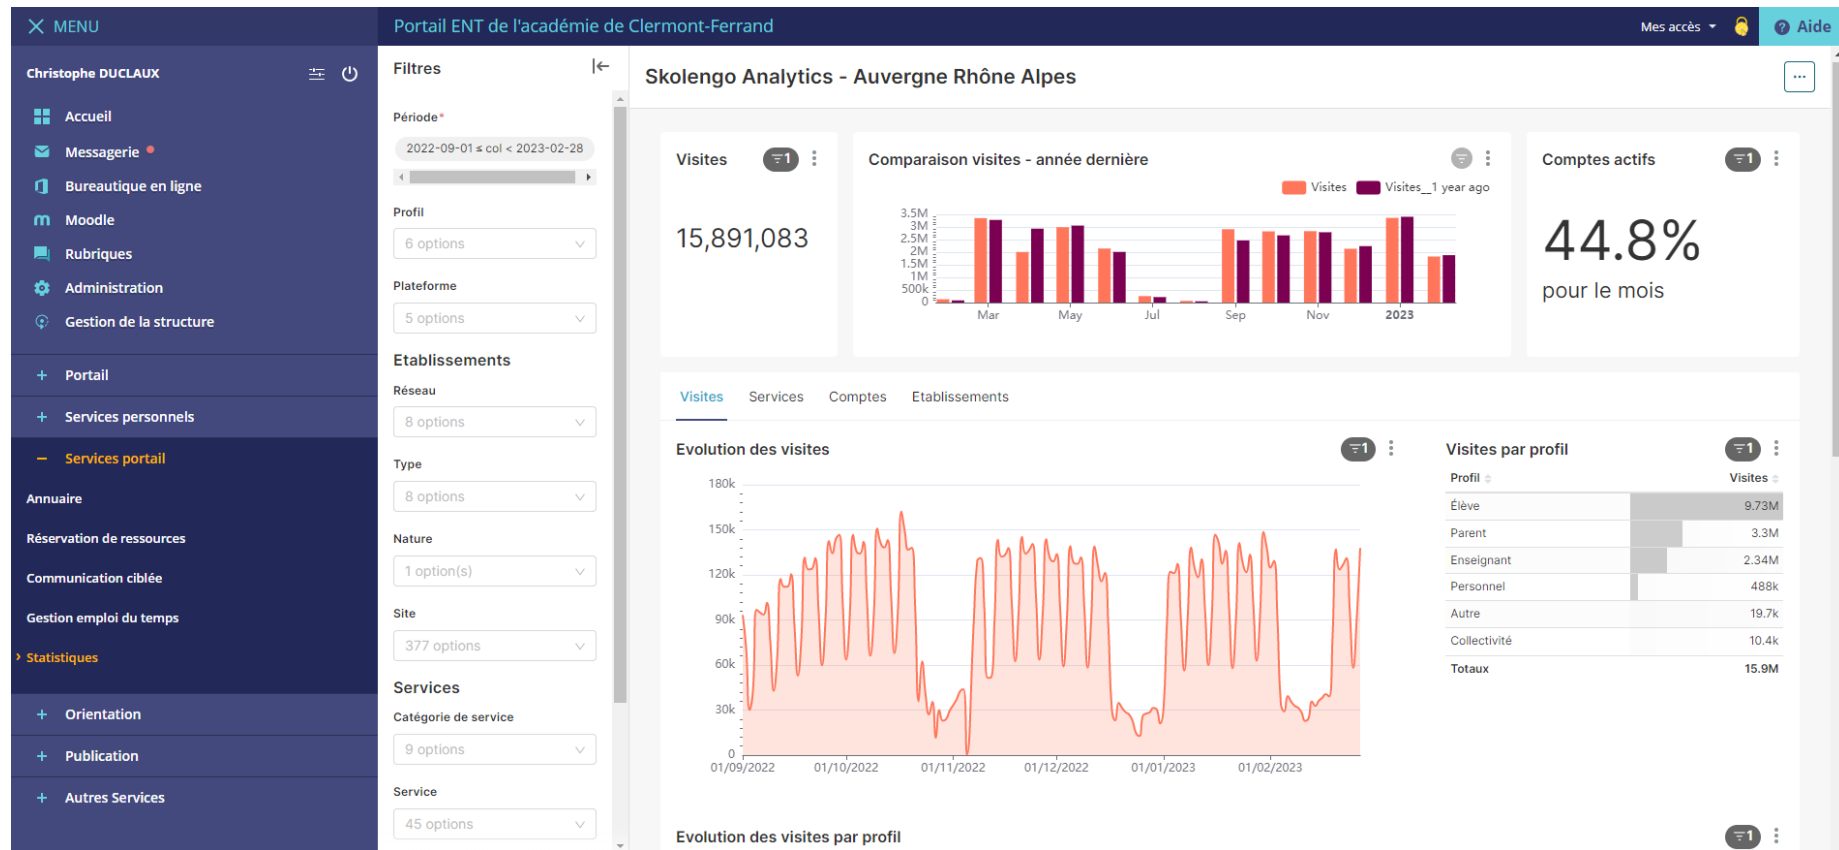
MENU

Portail ENT de l'académie de Clermont-Ferrand

Mes accès

Aide

Christophe DUCLAUX

Accueil

Messagerie

Bureautique en ligne

Moodle

Rubriques

Administration

Gestion de la structure

+ Portail

+ Services personnels

– Services portail

Annuaire

Réservation de ressources

Communication ciblée

Gestion emploi du temps

Statistiques

+ Orientation

+ Publication

+ Autres Services

Filtres

Période*

2022-09-01 ≤ col < 2023-02-28

Profil

6 options

Plateforme

5 options

Etablissements

Réseau

8 options

Type

8 options

Nature

1 option(s)

Site

377 options

Services

Catégorie de service

9 options

Service

45 options

Skolengo Analytics - Auvergne Rhône Alpes

Visites

1

15,891,083

Comparaison visites - année dernière

Visites Visites_1 year ago

3.5M 3M 2.5M 2M 1.5M 1M 500k 0

Mar May Jul Sep Nov 2023

Comptes actifs

1

44.8%

pour le mois

Visites Services Comptes Etablissements

Evolution des visites

1

180k 150k 120k 90k 60k 30k 0

01/09/2022 01/10/2022 01/11/2022 01/12/2022 01/01/2023 01/02/2023

Visites par profil

1

| Profil | Visites |
|---|---|
| Élève | 9.73M |
| Parent | 3.3M |
| Enseignant | 2.34M |
| Personnel | 488k |
| Autre | 19.7k |
| Collectivité | 10.4k |
| Totaux | 15.9M |

Evolution des visites par profil

1